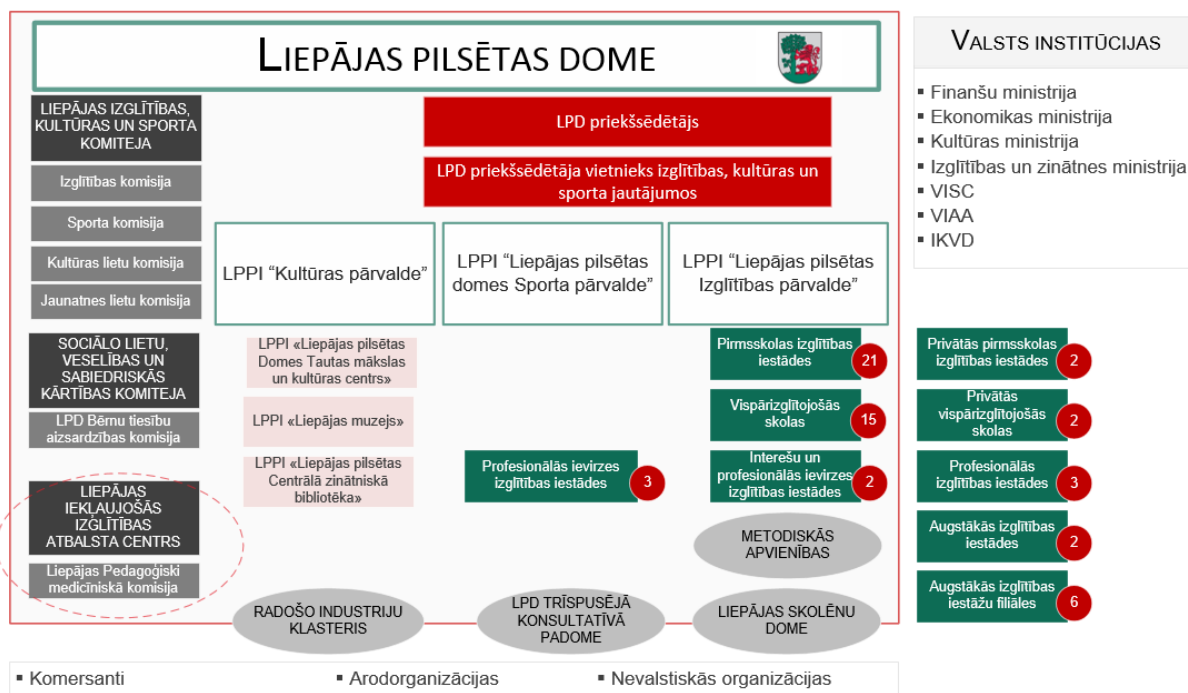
LIEPĀJAS PILSĒTAS DOME

LIEPĀJAS IZGLĪTĪBAS, KULTŪRAS UN SPORTA KOMITEJA

Izglītības komisija

Sporta komisija

Kultūras lietu komisija

Jaunatnes lietu komisija

SOCIĀLO LIETU, VESELĪBAS UN SABIEDRISKĀS KĀRTĪBAS KOMITEJA

LPD Bērnu tiesību aizsardzības komisija

LIEPĀJAS IEKĻAUJOŠĀS IZGLĪTĪBAS ATBALSTA CENTRS

Liepājas Pedagoģiski medicīniskā komisija

LPD priekšsēdētājs

LPD priekšsēdētāja vietnieks izglītības, kultūras un sporta jautājumos

LPPI "Kultūras pārvalde"

LPPI "Liepājas pilsētas domes Sporta pārvalde"

LPPI "Liepājas pilsētas Izglītības pārvalde"

LPPI «Liepājas pilsētas Domes Tautas mākslas un kultūras centrs»

LPPI «Liepājas muzejs»

LPPI «Liepājas pilsētas Centrālā zinātniskā bibliotēka»

Profesionālās ievirzes izglītības iestādes 3

Pirmsskolas izglītības iestādes 21

Vispārizglītojošās skolas 15

Interešu un profesionālās ievirzes izglītības iestādes 2

METODISKĀS APVIENĪBAS

RADOŠO INDUSTRIJU KLASTERIS

LPD TRĪSPUSĒJĀ KONSULTATĪVĀ PADOME

LIEPĀJAS SKOLĒNU DOME

VALSTS INSTITŪCIJAS

▪ Finanšu ministrija
▪ Ekonomikas ministrija
▪ Kultūras ministrija
▪ Izglītības un zinātnes ministrija
▪ VISC
▪ VIAA
▪ IKVD

Privātās pirmsskolas izglītības iestādes 2

Privātās vispārizglītojošās skolas 2

Profesionālās izglītības iestādes 3

Augstākās izglītības iestādes 2

Augstākās izglītības iestāžu filiāles 6

▪ Komersanti ▪ Arodorganizācijas ▪ Nevalstiskās organizācijas